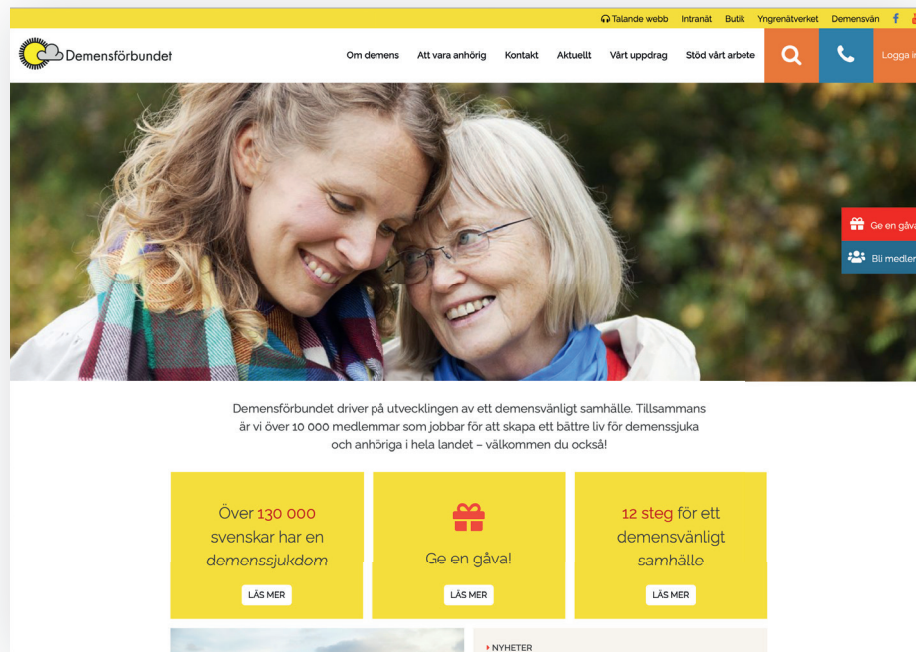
Talande webb Intranät Butik Yngrenätverket Demensvän

Demensförbundet

Om demens Att vara anhörig Kontakt Aktuellt Vårt uppdrag Stöd vårt arbete Logga i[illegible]

Ge en gåv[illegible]

Bli medler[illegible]

Demensförbundet driver på utvecklingen av ett demensvänligt samhälle. Tillsammans är vi över 10 000 medlemmar som jobbar för att skapa ett bättre liv för demenssjuka och anhöriga i hela landet – välkommen du också!

Över 130 000 svenskar har en demenssjukdom

LÄS MER

Ge en gåva!

LÄS MER

12 steg för ett demensvänligt samhälle

LÄS MER

NYHETER